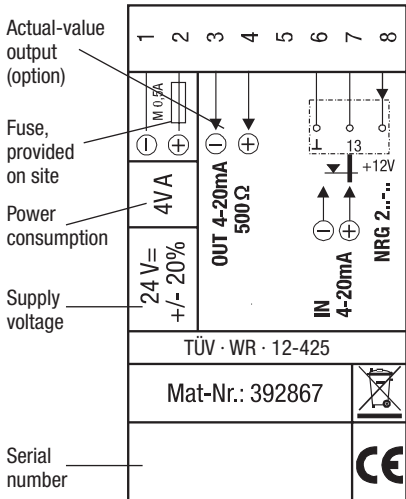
Actual-value output (option)

Fuse, provided on site

Power consumption

Supply voltage

Serial number

1 2 3 4 5 6 7 8

M 0,5A

⊖ ⊕

⊖ ⊕

4VA

24 V= +/- 20%

OUT 4-20mA 500 Ω

13

+12V

⊖ ⊕

IN 4-20mA

NRG 2...

TÜV · WR · 12-425

Mat-Nr.: 392867

CE